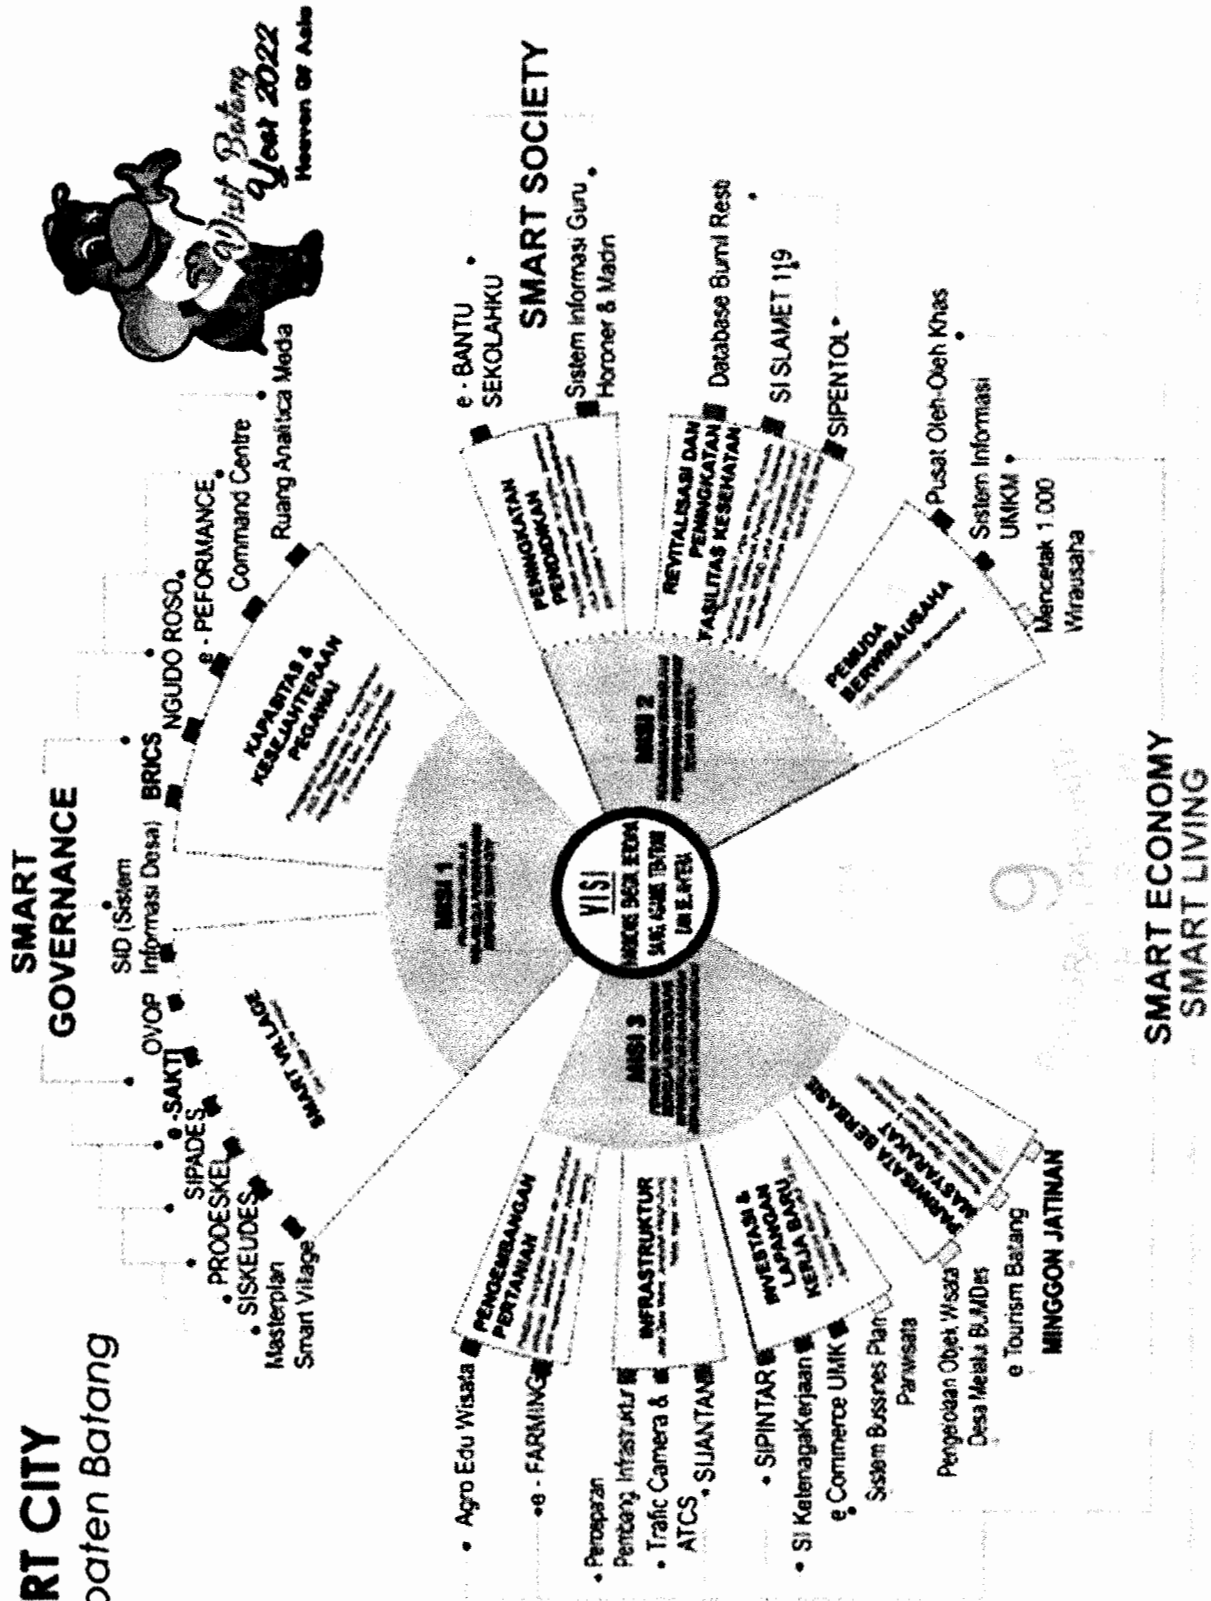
RT CITY
paten Batang

Visit Batang Year 2022
Heaven Of Asia

SMART GOVERNANCE

Masterplan Smart Village
SISKEUDES
PRODESKEL
SIPADES
e-SAKTI
OVOP
SID (Sistem Informasi Desa)
BRICS
NGUDO ROSO
e - PEFORMANCE
Command Centre
Ruang Analitica Media

SMART VILLAGE
KAPASITAS & KESEJAHTERAAN PEGAWAI

MISI 1
MISI 2
MISI 3

VISI

SMART SOCIETY

e - BANTU SEKOLAHKU
Sistem Informasi Guru Hononer & Madin
Database Bumi Resti
SI SLAMET 119
SIPENTOL
Pusat Oleh-Oleh Khas
Sistem Informasi UMKM
Mencetak 1.000 Wirausaha

PENINGKATAN PENDIDIKAN
REVITALISASI DAN PENINGKATAN FASILITAS KESEHATAN
PEMUDA BERWIRAUSAHA

SMART ECONOMY
SMART LIVING

PENGEMBANGAN PERTANIAN
INFRASTRUKTUR
INVESTASI & LAPANGAN KERJA BARU
PARIWISATA BERBASIS MASYARAKAT

Agro Edu Wisata
e - FARMING
Pemetaan Pembangunan Infrastruktur
Trafic Camera & ATCS
SIJANTAN
SIPINTAR
SI KetenagaKerjaan
e Commerce UMK
Sistem Bussines Plan Pariwisata
Pengelolaan Obyek Wisata Desa Melalui BUMDes
e Tourism Batang
MINGGON JATINAN